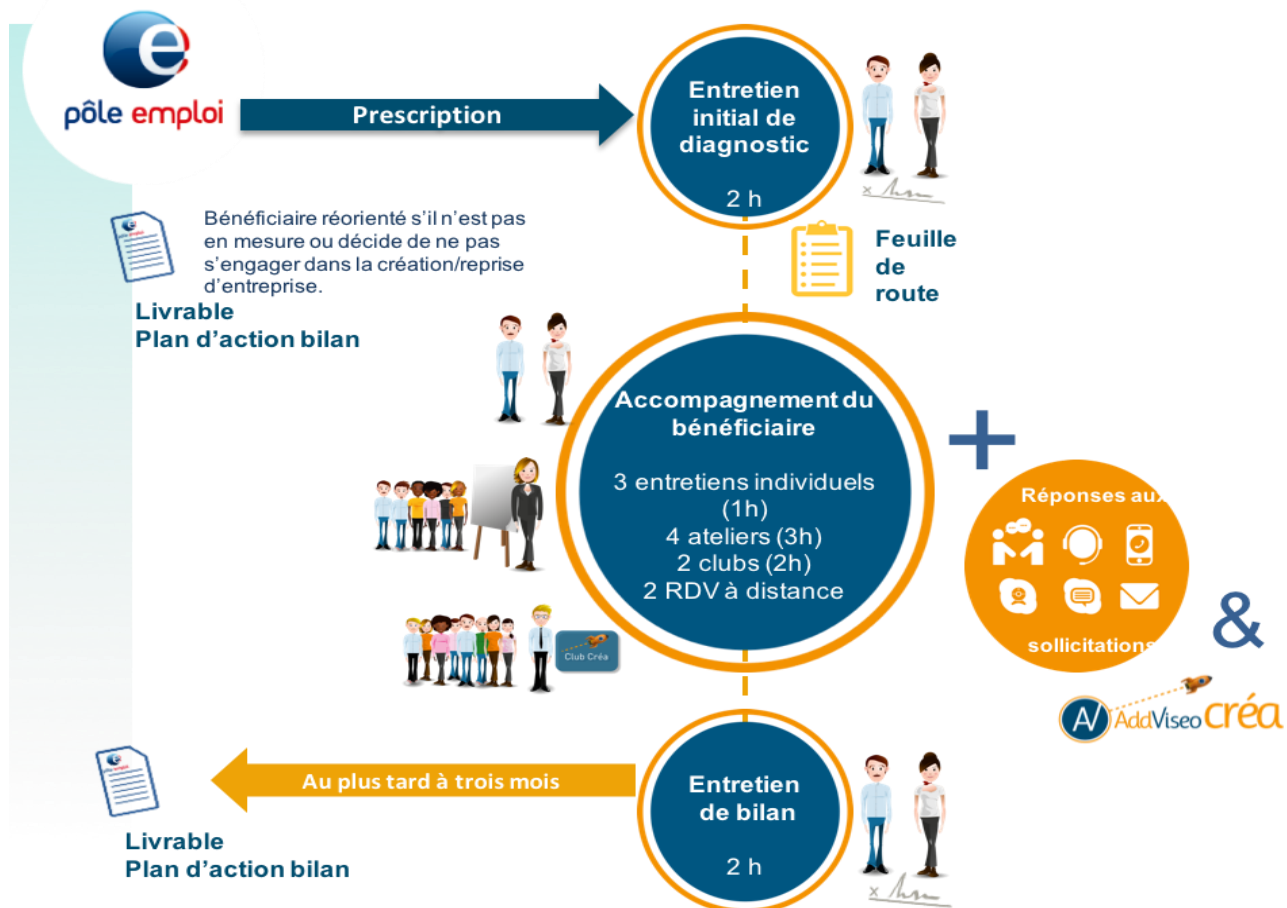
pôle emploi

Prescription

Entretien initial de diagnostic

2 h

Bénéficiaire réorienté s'il n'est pas en mesure ou décide de ne pas s'engager dans la création/reprise d'entreprise.

Livrable
Plan d'action bilan

Feuille de route

Accompagnement du bénéficiaire

3 entretiens individuels (1h)
4 ateliers (3h)
2 clubs (2h)
2 RDV à distance

Club Créa

+

Réponses aux

sollicitations

&

AddViseo Créa

Au plus tard à trois mois

Entretien de bilan

2 h

Livrable
Plan d'action bilan